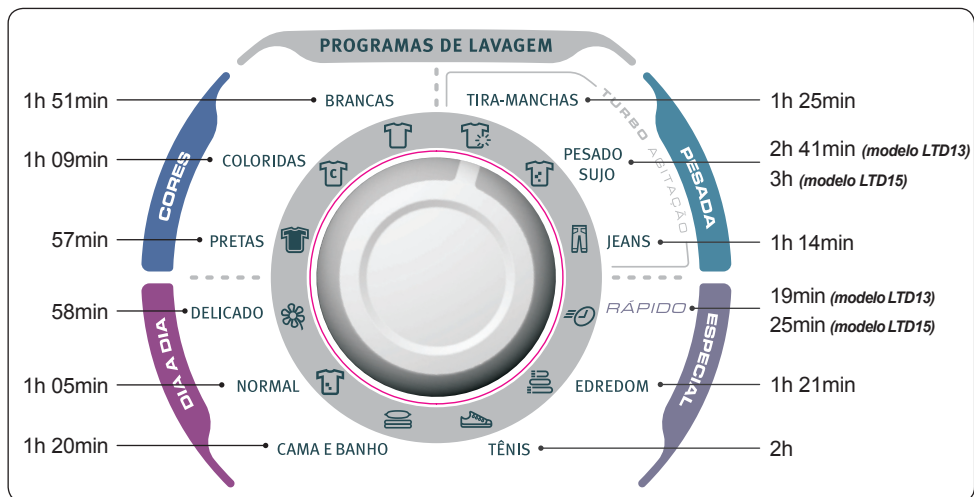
PROGRAMAS DE LAVAGEM

CORES

1h 51min BRANCAS

1h 09min COLORIDAS

57min PRETAS

DIA A DIA

58min DELICADO

1h 05min NORMAL

1h 20min CAMA E BANHO

TURBO AGITAÇÃO

PESADA

TIRA-MANCHAS 1h 25min

PESADO SUJO 2h 41min (modelo LTD13) 3h (modelo LTD15)

JEANS 1h 14min

ESPECIAL

RÁPIDO 19min (modelo LTD13) 25min (modelo LTD15)

EDREDOM 1h 21min

TÊNIS 2h